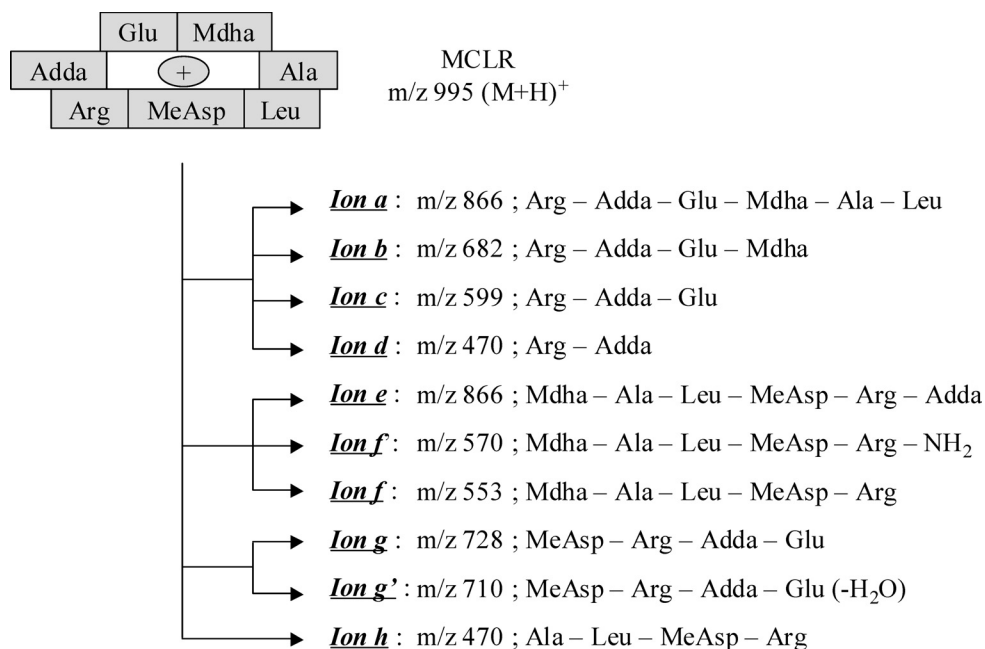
| | Glu | Mdha | |
|---|---|---|---|
| Adda | + | | Ala |
| Arg | MeAsp | Leu | |

MCLR
m/z 995 $(M+H)^+$

Ion a : m/z 866 ; Arg – Adda – Glu – Mdha – Ala – Leu

Ion b : m/z 682 ; Arg – Adda – Glu – Mdha

Ion c : m/z 599 ; Arg – Adda – Glu

Ion d : m/z 470 ; Arg – Adda

Ion e : m/z 866 ; Mdha – Ala – Leu – MeAsp – Arg – Adda

Ion f' : m/z 570 ; Mdha – Ala – Leu – MeAsp – Arg – $NH_2$

Ion f : m/z 553 ; Mdha – Ala – Leu – MeAsp – Arg

Ion g : m/z 728 ; MeAsp – Arg – Adda – Glu

Ion g' : m/z 710 ; MeAsp – Arg – Adda – Glu $(-H_2O)$

Ion h : m/z 470 ; Ala – Leu – MeAsp – Arg